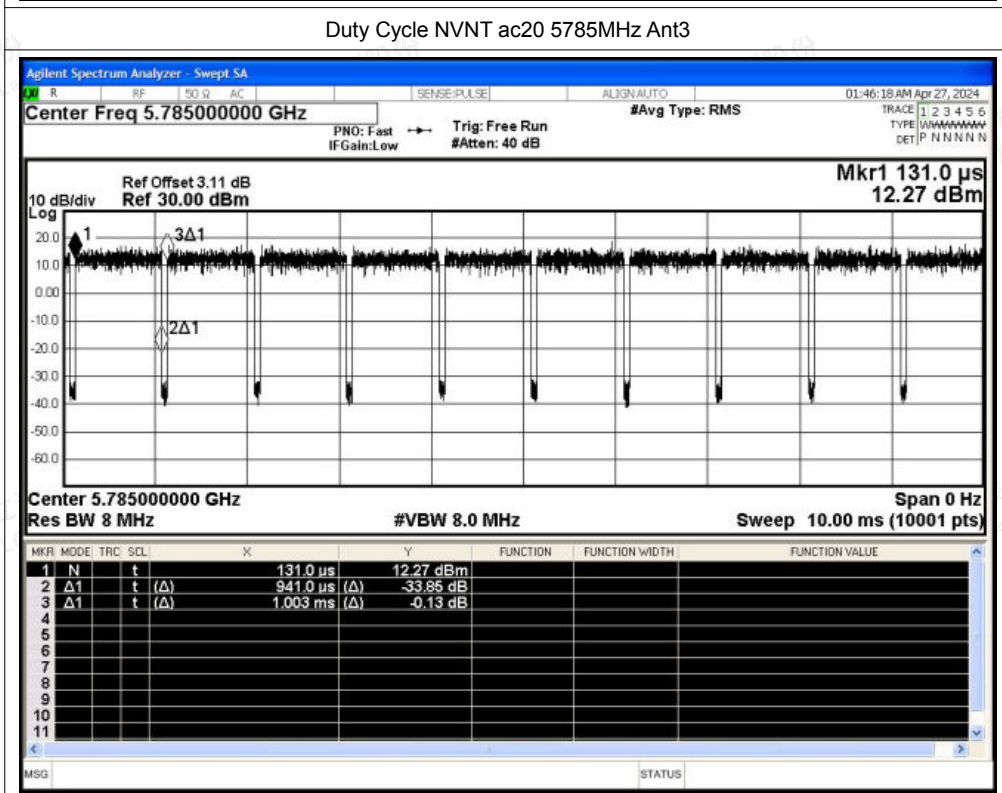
Duty Cycle NVNT ac20 5785MHz Ant3

Agilent Spectrum Analyzer - Swept SA

R RF 50 Ω AC SENSE:PULSE ALIGN AUTO 01:46:18 AM Apr 27, 2024

Center Freq 5.785000000 GHz

PNO: Fast IFGain:Low

Trig: Free Run #Atten: 40 dB

#Avg Type: RMS

TRACE 1 2 3 4 5 6 TYPE WWWWWW DET P N N N N N

Ref Offset 3.11 dB
10 dB/div Ref 30.00 dBm
Log

Mkr1 131.0 µs 12.27 dBm

20.0
10.0
0.00
-10.0
-20.0
-30.0
-40.0
-50.0
-60.0

1 3Δ1 2Δ1

Center 5.785000000 GHz
Res BW 8 MHz
#VBW 8.0 MHz
Span 0 Hz
Sweep 10.00 ms (10001 pts)

| MKR | MODE | TRC | SCL | X | Y | FUNCTION | FUNCTION WIDTH | FUNCTION VALUE |
|---|---|---|---|---|---|---|---|---|
| 1 | N | | t | 131.0 µs | 12.27 dBm | | | |
| 2 | Δ1 | | t (Δ) | 941.0 µs (Δ) | -33.85 dB | | | |
| 3 | Δ1 | | t (Δ) | 1.003 ms (Δ) | -0.13 dB | | | |
| 4 | | | | | | | | |
| 5 | | | | | | | | |
| 6 | | | | | | | | |
| 7 | | | | | | | | |
| 8 | | | | | | | | |
| 9 | | | | | | | | |
| 10 | | | | | | | | |
| 11 | | | | | | | | |

MSG STATUS